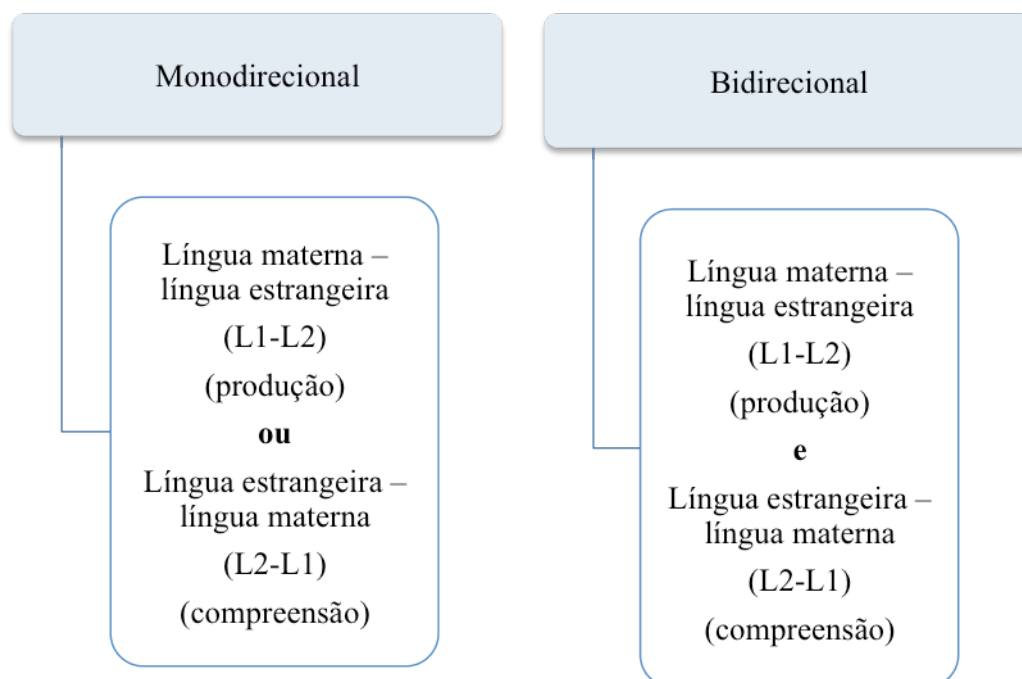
Monodirecional

Língua materna – língua estrangeira

(L1-L2)

(produção)

**ou**

Língua estrangeira – língua materna

(L2-L1)

(compreensão)

Bidirecional

Língua materna – língua estrangeira

(L1-L2)

(produção)

**e**

Língua estrangeira – língua materna

(L2-L1)

(compreensão)